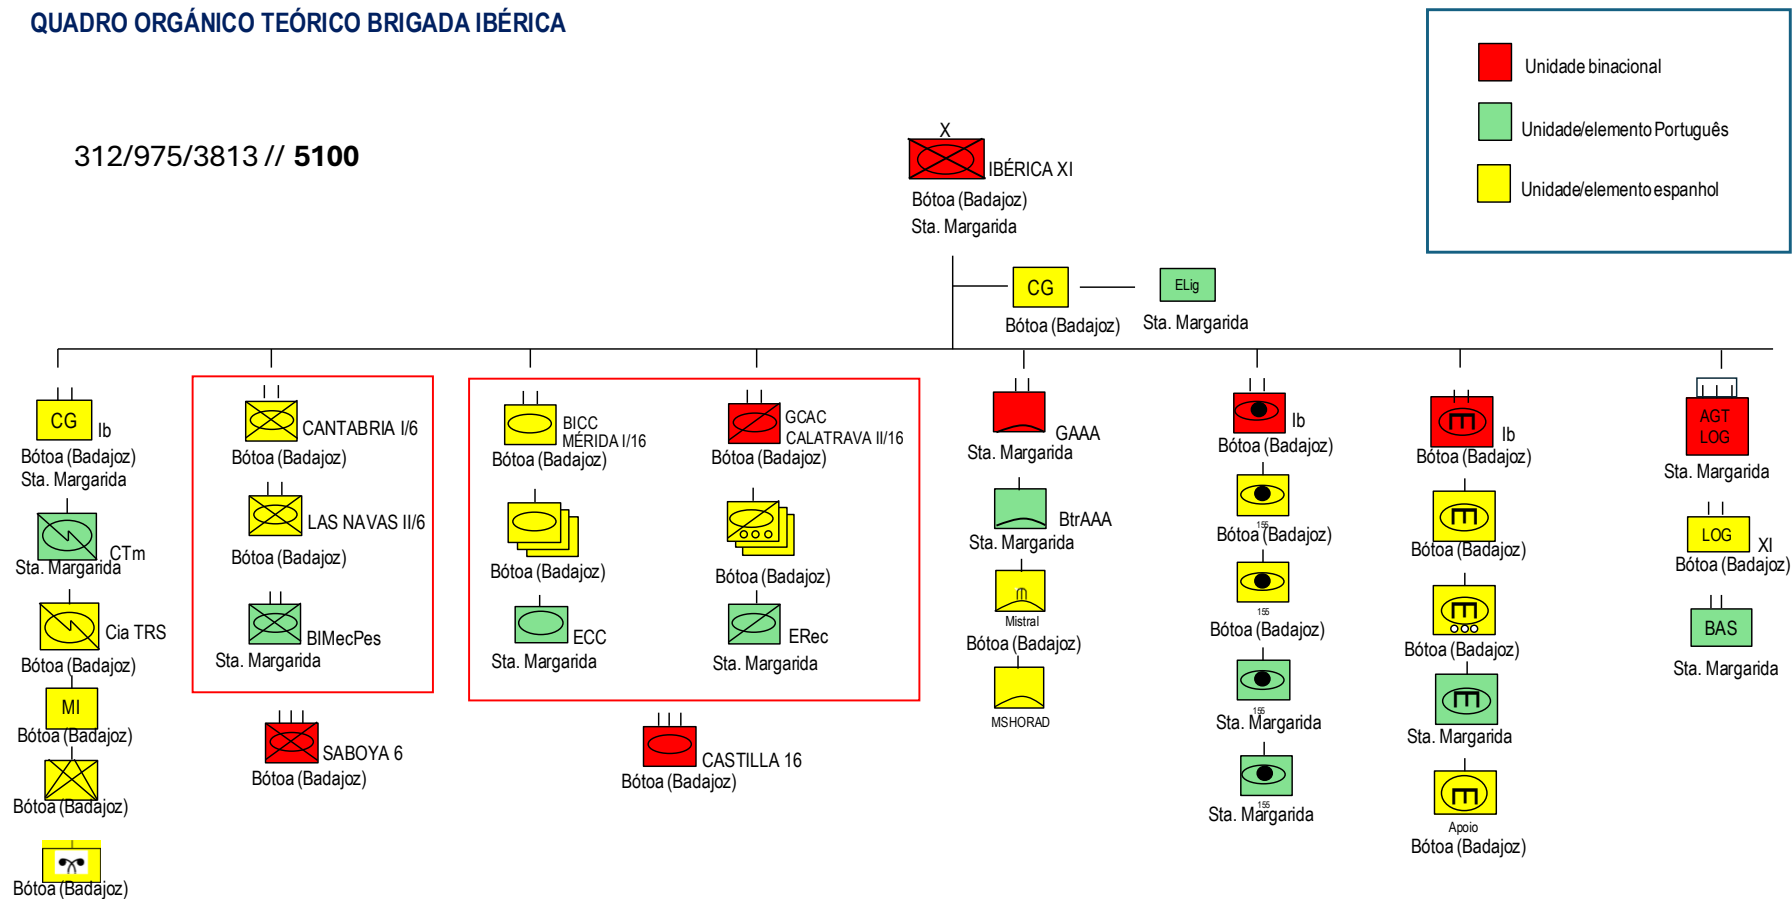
QUADRO ORGÁNICO TEÓRICO BRIGADA IBÉRICA

Unidade binacional
Unidade/elemento Português
Unidade/elemento espanhol

312/975/3813 // **5100**

X
IBÉRICA XI
Bótoa (Badajoz)
Sta. Margarida

CG
Bótoa (Badajoz)

ELig
Sta. Margarida

CG Ib
Bótoa (Badajoz)
Sta. Margarida

CTm
Sta. Margarida

Cia TRS
Bótoa (Badajoz)

MI
Bótoa (Badajoz)

Bótoa (Badajoz)

Bótoa (Badajoz)

CANTABRIA I/6
Bótoa (Badajoz)

LAS NAVAS II/6
Bótoa (Badajoz)

BIMecPes
Sta. Margarida

SABOYA 6
Bótoa (Badajoz)

BICC
MÉRIDA I/16
Bótoa (Badajoz)

Bótoa (Badajoz)

ECC
Sta. Margarida

GCAC
CALATRAVA II/16
Bótoa (Badajoz)

Bótoa (Badajoz)

ERec
Sta. Margarida

CASTILLA 16
Bótoa (Badajoz)

GAAA
Sta. Margarida

BtrAAA
Sta. Margarida

Mistral
Bótoa (Badajoz)

MSHORAD

Ib
Bótoa (Badajoz)

155
Bótoa (Badajoz)

155
Bótoa (Badajoz)

155
Sta. Margarida

155
Sta. Margarida

Ib
Bótoa (Badajoz)

Bótoa (Badajoz)

Bótoa (Badajoz)

Sta. Margarida

Apoio
Bótoa (Badajoz)

AGT
LOG
Sta. Margarida

LOG XI
Bótoa (Badajoz)

BAS
Sta. Margarida